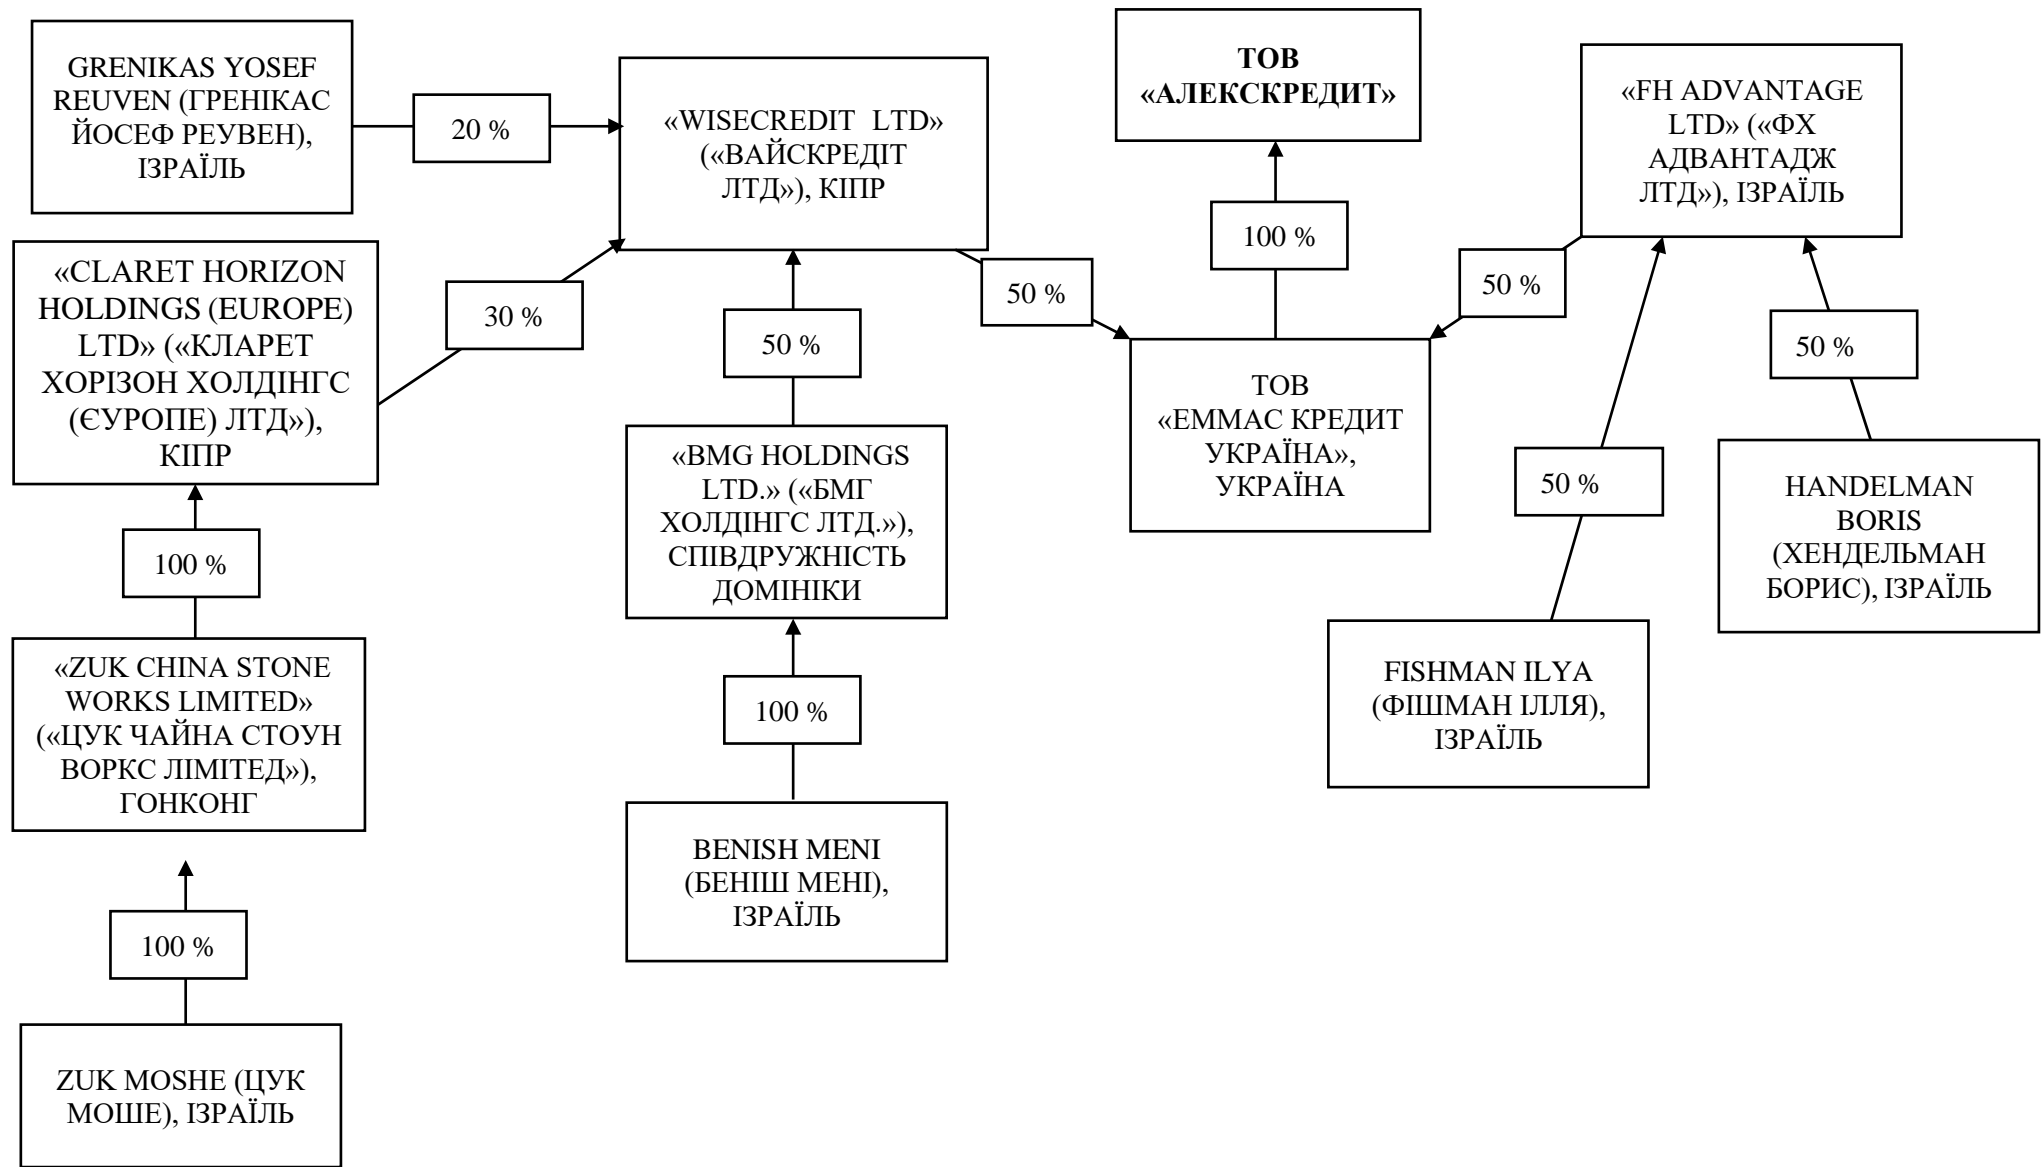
GRENIKAS YOSEF REUVEN (ГРЕНІКАС ЙОСЕФ РЕУВЕН), ІЗРАЇЛЬ

20 %

«WISECREDIT LTD» («ВАЙСКРЕДІТ ЛТД»), КІПР

ТОВ «АЛЕКСКРЕДИТ»

«FH ADVANTAGE LTD» («ФХ АДВАНТАДЖ ЛТД»), ІЗРАЇЛЬ

100 %

«CLARET HORIZON HOLDINGS (EUROPE) LTD» («КЛАРЕТ ХОРІЗОН ХОЛДІНГС (ЄУРОПЕ) ЛТД»), КІПР

30 %

50 %

50 %

50 %

50 %

ТОВ «ЕММАС КРЕДИТ УКРАЇНА», УКРАЇНА

«BMG HOLDINGS LTD.» («БМГ ХОЛДІНГС ЛТД.»), СПІВДРУЖНІСТЬ ДОМІНІКИ

50 %

HANDELMAN BORIS (ХЕНДЕЛЬМАН БОРИС), ІЗРАЇЛЬ

100 %

«ZUK CHINA STONE WORKS LIMITED» («ЦУК ЧАЙНА СТОУН ВОРКС ЛІМІТЕД»), ГОНКОНГ

100 %

FISHMAN ILYA (ФІШМАН ІЛЛЯ), ІЗРАЇЛЬ

BENISH MENI (БЕНІШ МЕНІ), ІЗРАЇЛЬ

100 %

ZUK MOSHE (ЦУК МОШЕ), ІЗРАЇЛЬ